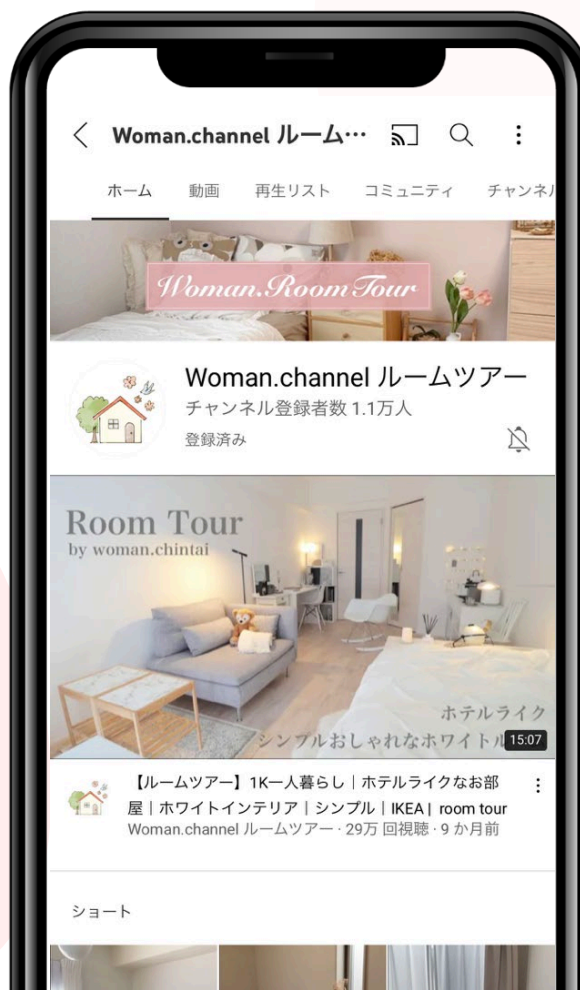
Woman.channel ルーム…

ホーム 動画 再生リスト コミュニティ チャンネル

Woman.Room Tour

Woman.channel ルームツアー
チャンネル登録者数 1.1万人
登録済み

Room Tour
by woman.chintai

ホテルライク
シンプルおしゃれなホワイトル
15:07

【ルームツアー】1K一人暮らし｜ホテルライクなお部屋｜ホワイトインテリア｜シンプル｜IKEA｜ room tour
Woman.channel ルームツアー · 29万 回視聴 · 9 か月前

ショート